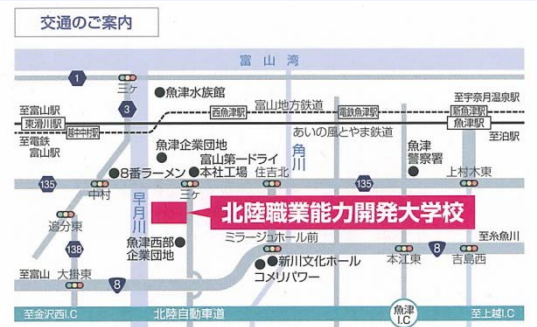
交通のご案内

富山湾

1

三ケ

魚津水族館

至富山駅
東滑川駅

越中中村

3

西魚津駅

富山地方鉄道

電鉄魚津駅

新魚津駅

至宇奈月温泉駅

魚津駅

至泊駅

至電鉄富山駅

あいの風とやま鉄道

魚津企業団地

魚津警察署

富山第一ドライ

角川

8番ラーメン

本社工場

住吉北

上村木東

135

中村

135

135

早月川

北陸職業能力開発大学校

追分東

ミラージュホール前

至糸魚川

138

魚津西部企業団地

8

新川文化ホール

本江東

吉島西

至富山 大掛東

コメリパワー

8

魚津 I.C

至金沢西I.C

北陸自動車道

至上越I.C